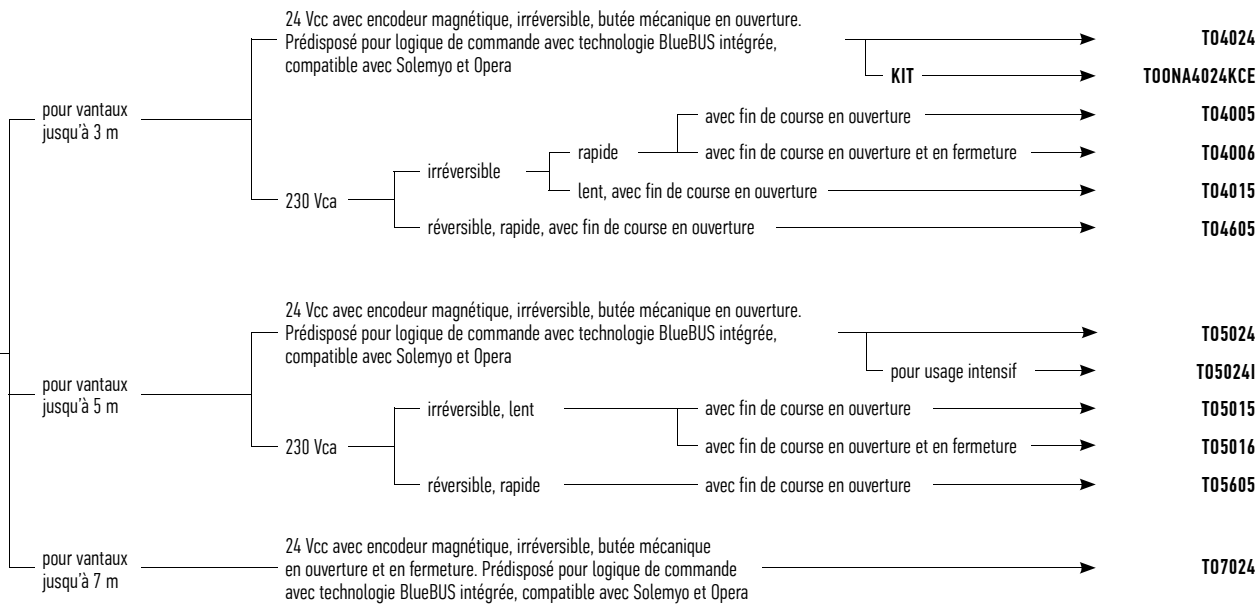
pour vantaux jusqu'à 3 m

24 Vcc avec encodeur magnétique, irréversible, butée mécanique en ouverture. Prédisposé pour logique de commande avec technologie BlueBUS intégrée, compatible avec Solemyo et Opera

T04024

KIT

TO0NA4024KCE

230 Vca

irréversible

rapide

avec fin de course en ouverture

T04005

avec fin de course en ouverture et en fermeture

T04006

lent, avec fin de course en ouverture

T04015

réversible, rapide, avec fin de course en ouverture

T04605

pour vantaux jusqu'à 5 m

24 Vcc avec encodeur magnétique, irréversible, butée mécanique en ouverture. Prédisposé pour logique de commande avec technologie BlueBUS intégrée, compatible avec Solemyo et Opera

T05024

pour usage intensif

T05024I

230 Vca

irréversible, lent

avec fin de course en ouverture

T05015

avec fin de course en ouverture et en fermeture

T05016

réversible, rapide

avec fin de course en ouverture

T05605

pour vantaux jusqu'à 7 m

24 Vcc avec encodeur magnétique, irréversible, butée mécanique en ouverture et en fermeture. Prédisposé pour logique de commande avec technologie BlueBUS intégrée, compatible avec Solemyo et Opera

T07024